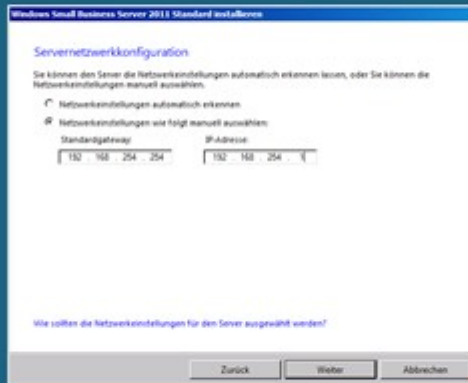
Windows Small Business Server 2011 Standard installieren

Servernetzwerkkonfiguration

Sie können den Server die Netzwerkeinstellungen automatisch erkennen lassen, oder Sie können die Netzwerkeinstellungen manuell auswählen.

Netzwerkeinstellungen automatisch erkennen

Netzwerkeinstellungen wie folgt manuell auswählen:

Standardgateway:
192 . 168 . 254 . 254

IP-Adresse:
192 . 168 . 254 . 1

Wie sollten die Netzwerkeinstellungen für den Server ausgewählt werden?

Zurück
Weiter
Abbrechen